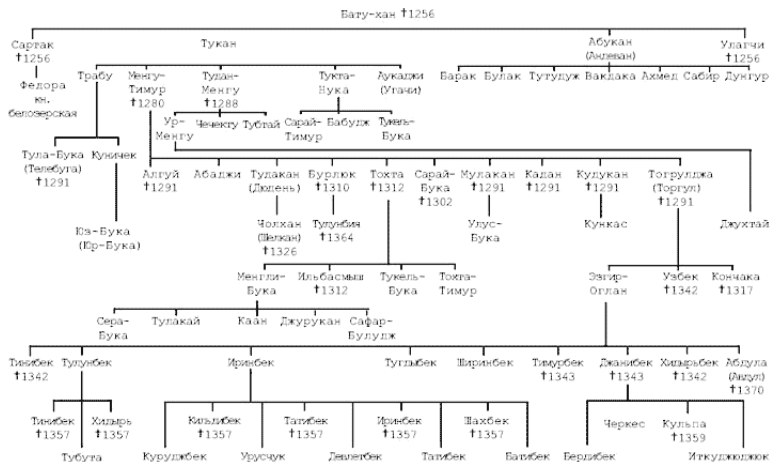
Бату-хан †1256

Сартак †1256

Федора кн. белозерская

Тукан

Абукан (Андеван)

Улагчи †1256

Барак Булак Тутудук Ваклака Ахмед Сабир Дунгур

Трабу

Менгу-Тимур †1280

Тулан-Менгу †1288

Тукта-Нука

Аукаджи (Утачи)

Ур-Менгу

Чечекту

Тубтай

Сарай-Тимур

Бабулук

Тукель-Бука

Тула-Бука (Телебуга) †1291

Кунчек

Юз-Бука (Юр-Бука)

Алгуй †1291

Абаджи

Тудакан (Дюдень)

Бурлюк †1310

Тохта †1312

Сарай-Бука †1302

Мулакан †1291

Кадан †1291

Кудукан †1291

Тогрулджа (Торгул) †1291

Джухтай

Чолхан (Щелкан) †1326

Тулунбия †1364

Улус-Бука

Кункас

Менгли-Бука

Ильбасмыш †1312

Тукель-Бука

Тохта-Тимур

Эзгир-Оглан

Узбек †1342

Кончака †1317

Сера-Бука

Тулакай

Каан

Джурукан

Сафар-Булудж

Тинибек †1342

Тулунбек

Иринбек

Тугдыбек

Ширинбек

Тимурбек †1343

Джанибек †1343

Хидырбек †1342

Абдула (Авдул) †1370

Тинибек †1357

Хидырь †1357

Тубута

Кильдибек †1357

Татибек †1357

Иринбек †1357

Шахбек †1357

Черкес

Кульпа †1359

Куруджбек

Урусчук

Девлетбек

Татибек

Батибек

Берлибек

Иткуджююк